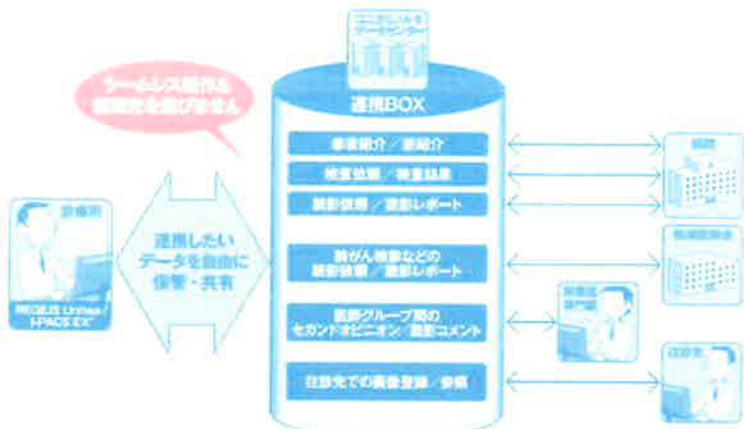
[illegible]

シームレス操作&
接続先を選びません

連携BOX

患者紹介／逆紹介

検査依頼／検査結果

読影依頼／読影レポート

肺がん検診などの
読影依頼／読影レポート

医師グループ間の
セカンドオピニオン／読影コメント

往診先での画像登録／参照

診療所

REGIUS Unitea／I-PACS EX

連携したい
データを自由に
保管・共有

病院

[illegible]

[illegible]

往診先